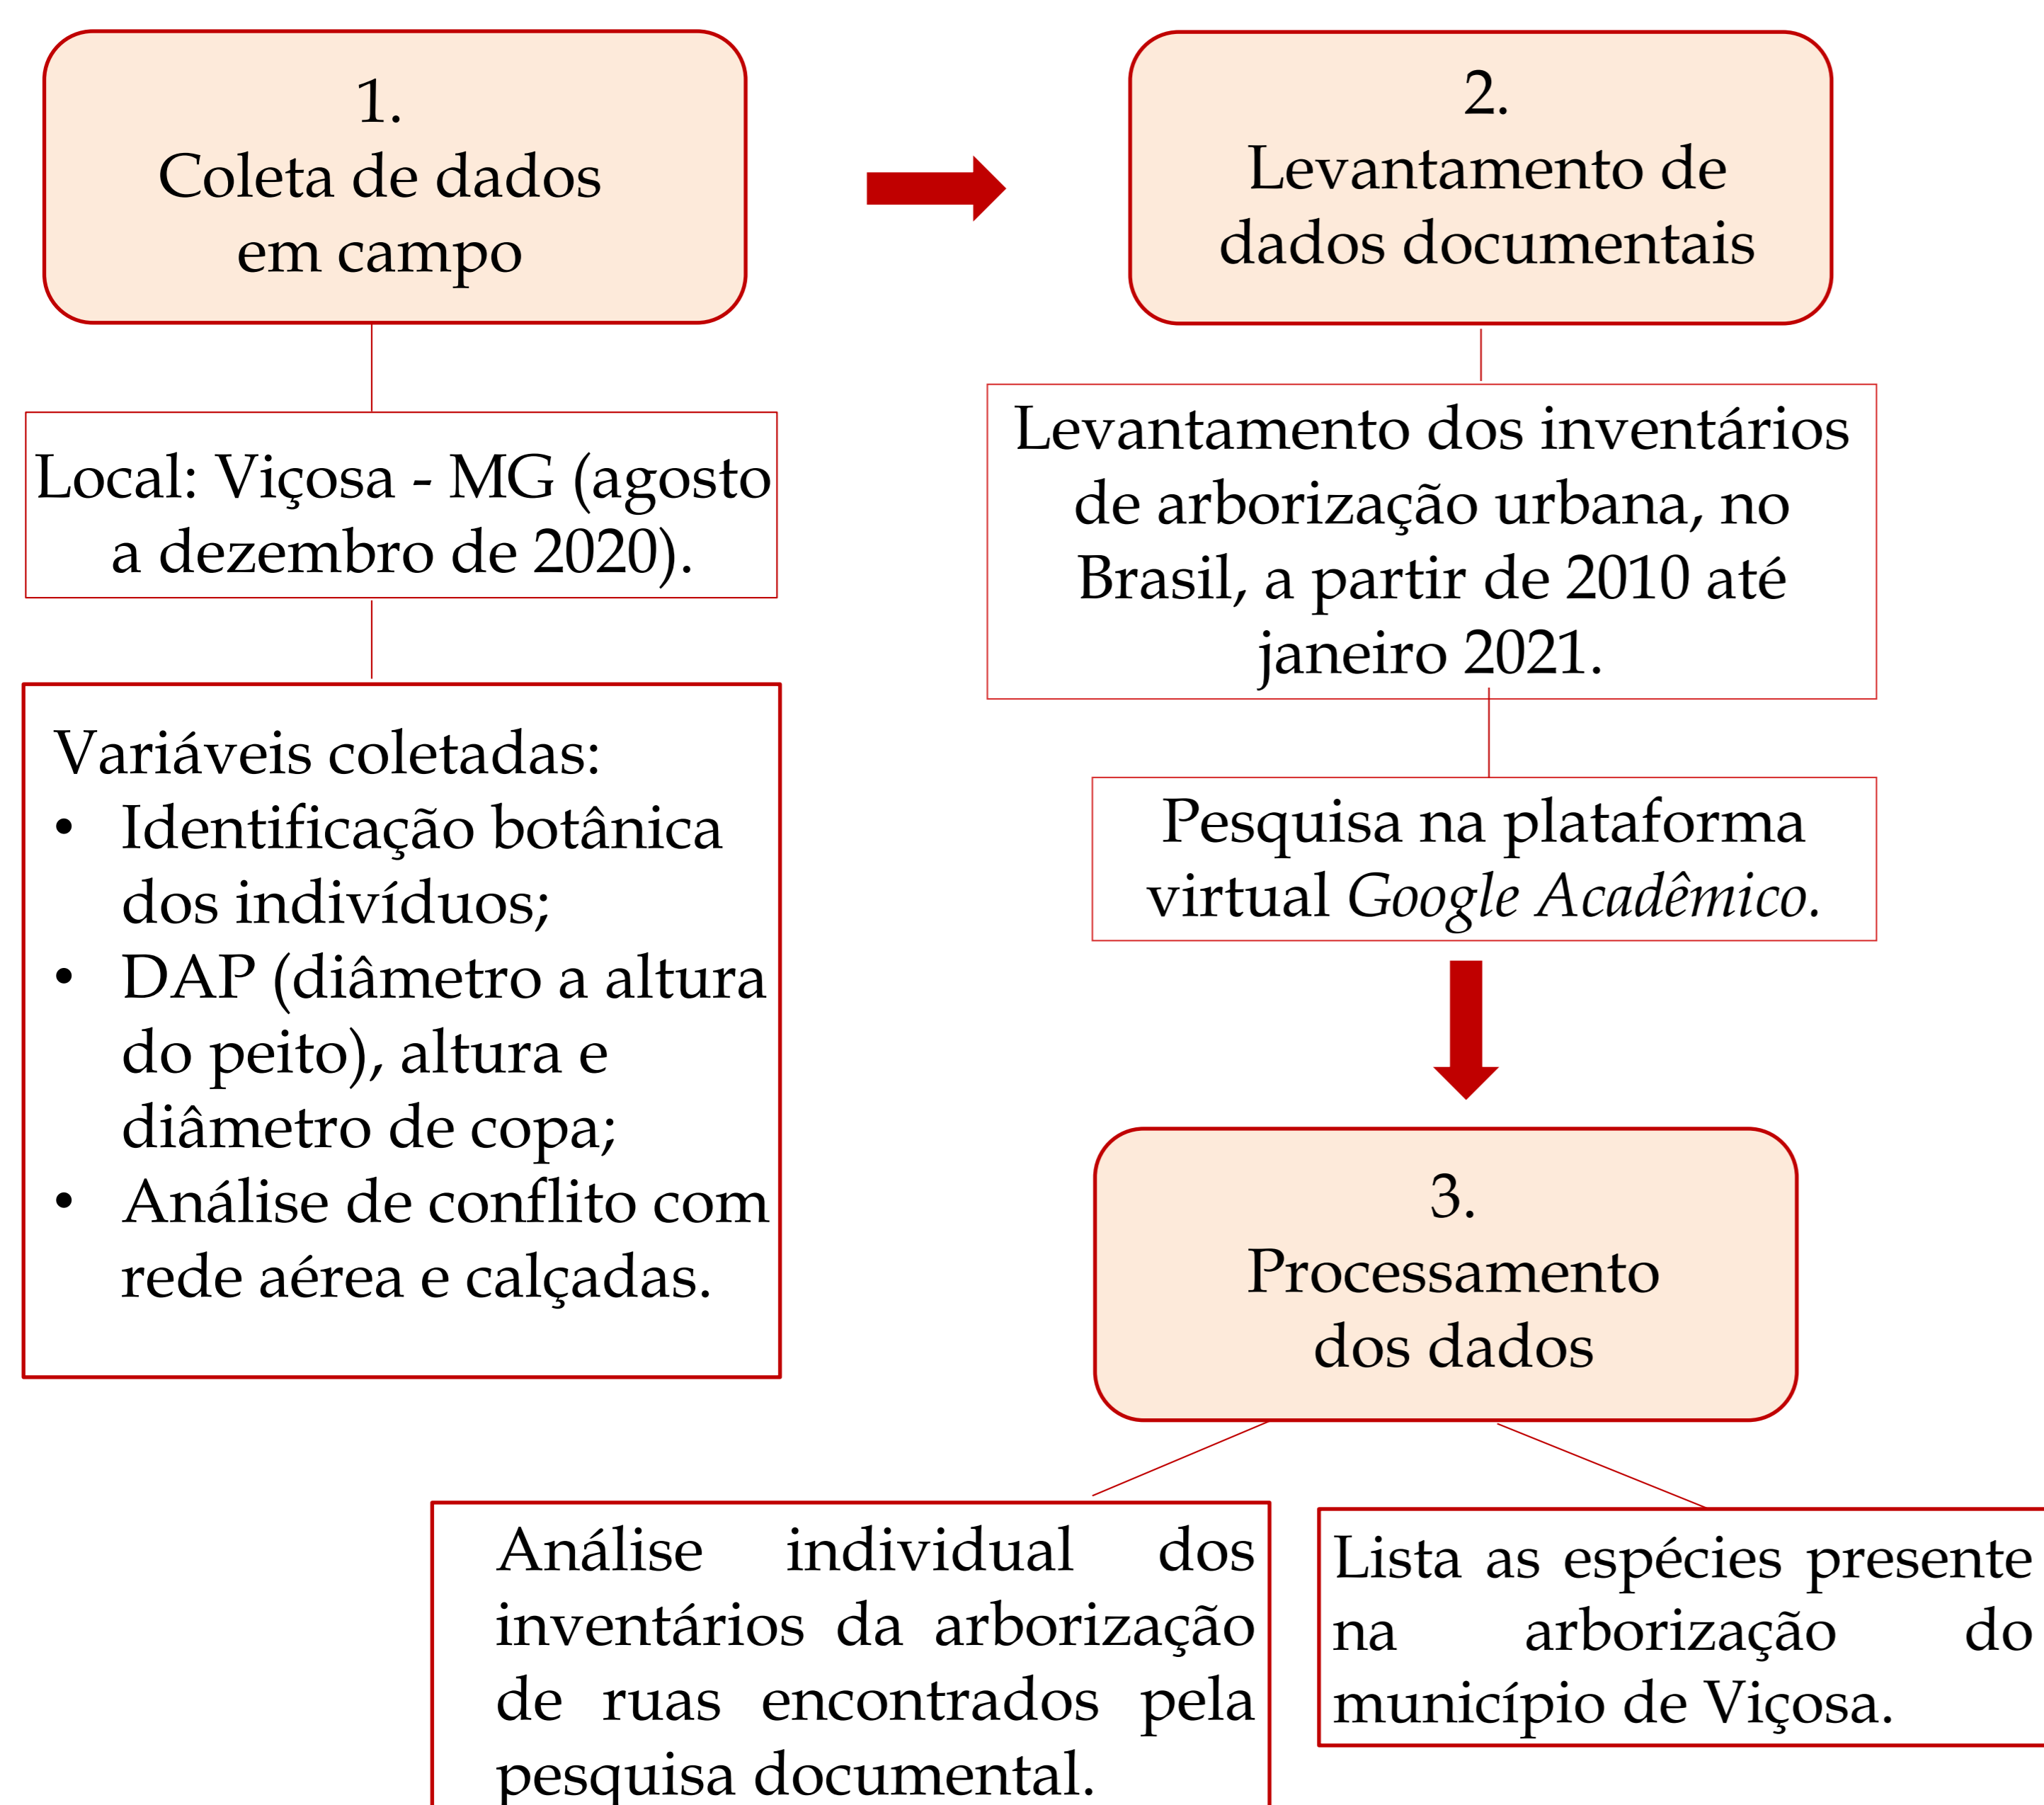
1.
Coleta de dados em campo

2.
Levantamento de dados documentais

Local: Viçosa - MG (agosto a dezembro de 2020).

Variáveis coletadas:
• Identificação botânica dos indivíduos;
• DAP (diâmetro a altura do peito), altura e diâmetro de copa;
• Análise de conflito com rede aérea e calçadas.

Levantamento dos inventários de arborização urbana, no Brasil, a partir de 2010 até janeiro 2021.

Pesquisa na plataforma virtual *Google Acadêmico*.

3.
Processamento dos dados

Análise individual dos inventários da arborização de ruas encontrados pela pesquisa documental.

Lista as espécies presente na arborização do município de Viçosa.